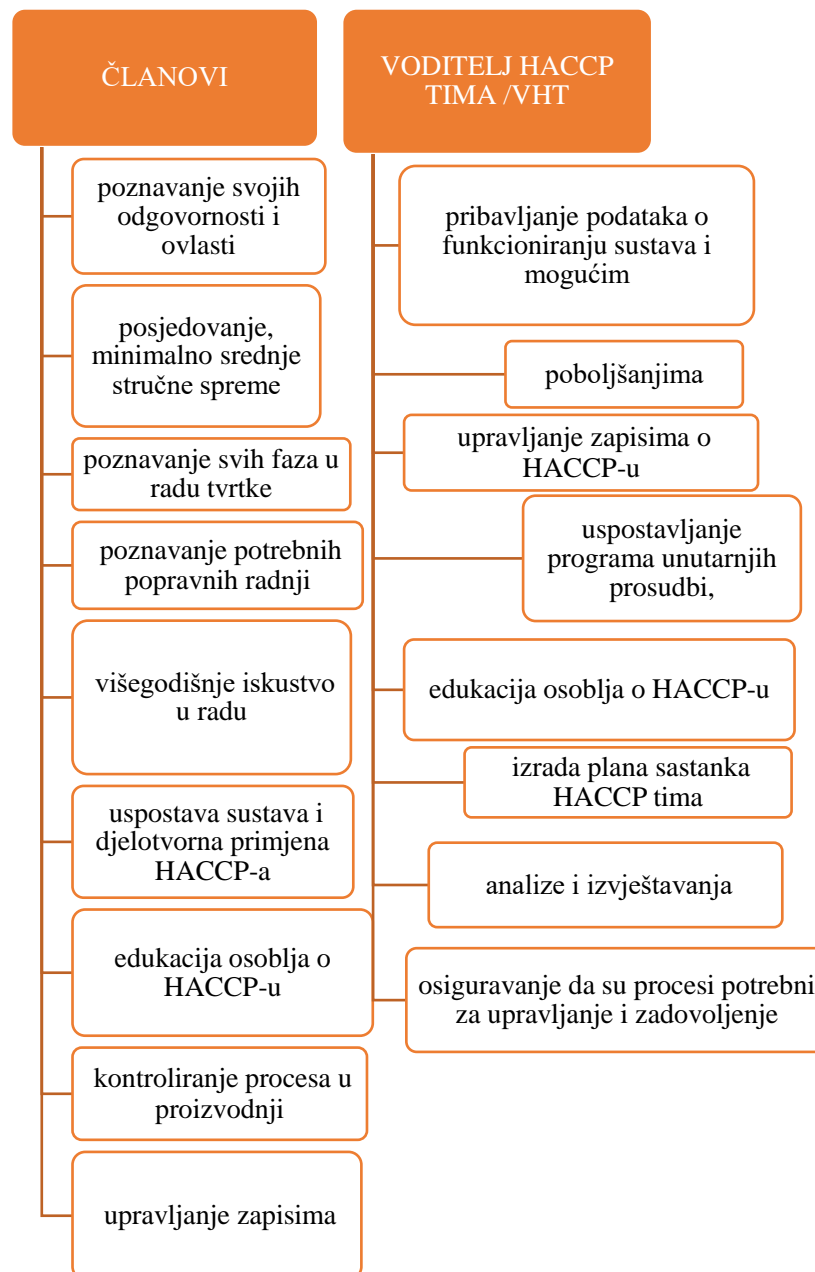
ČLANOVI

poznavanje svojih odgovornosti i ovlasti

posjedovanje, minimalno srednje stručne spreme

poznavanje svih faza u radu tvrtke

poznavanje potrebnih popravnih radnji

višegodišnje iskustvo u radu

uspostava sustava i djelotvorna primjena HACCP-a

edukacija osoblja o HACCP-u

kontroliranje procesa u proizvodnji

upravljanje zapisima

VODITELJ HACCP TIMA /VHT

pribavljanje podataka o funkcioniranju sustava i mogućim

poboljšanjima

upravljanje zapisima o HACCP-u

uspostavljanje programa unutarnjih prosudbi,

edukacija osoblja o HACCP-u

izrada plana sastanka HACCP tima

analize i izvještavanja

osiguravanje da su procesi potrebni za upravljanje i zadovoljenje